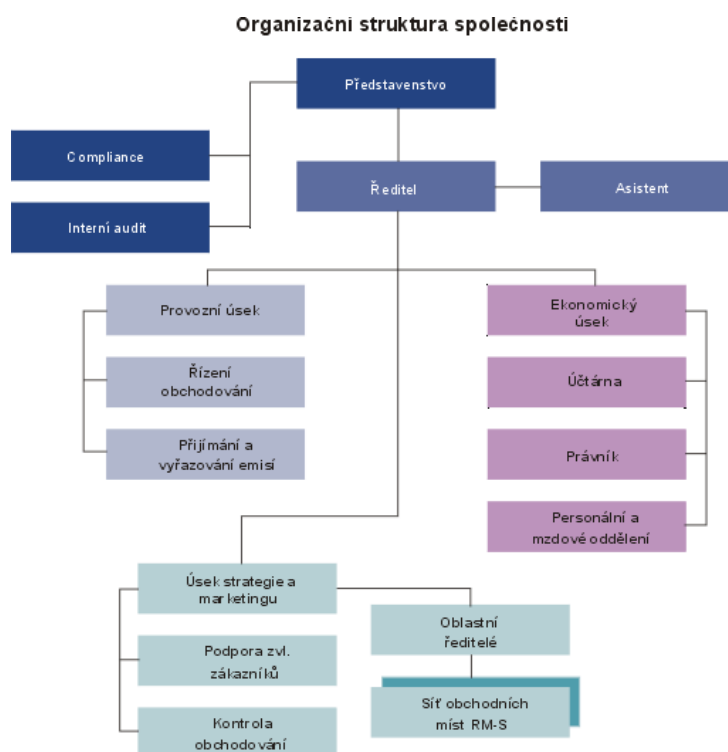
Organizační struktura společnosti

Představenstvo

Compliance

Interní audit

Ředitel

Asistent

Provozní úsek

Řízení obchodování

Přijímání a vyřazování emisí

Ekonomický úsek

Účtárna

Právník

Personální a mzdové oddělení

Úsek strategie a marketingu

Podpora zvl. zákazníků

Kontrola obchodování

Oblastní ředitelé

Síť obchodních míst RM-S